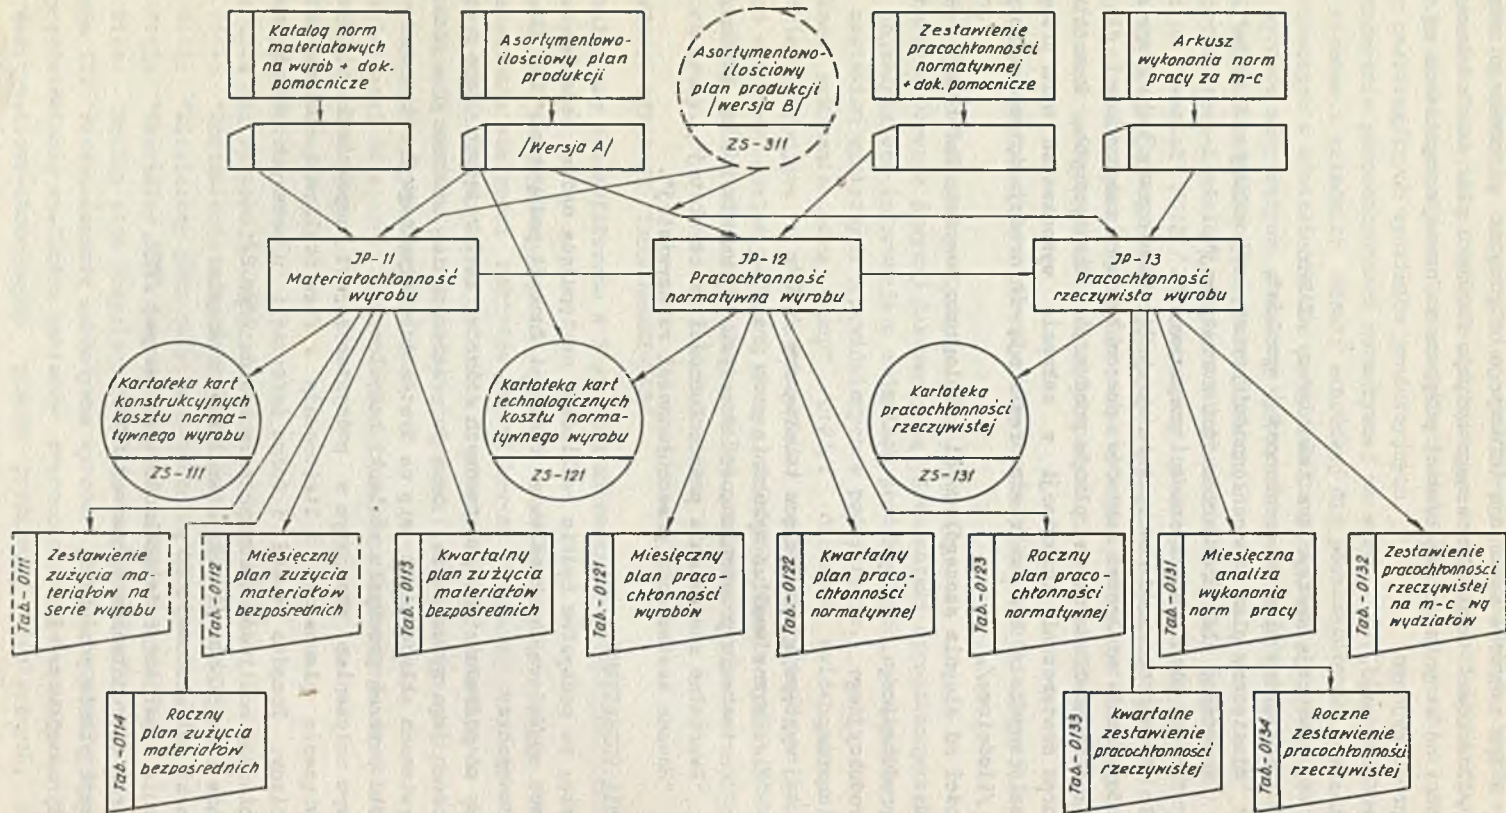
Katalog norm materiałowych na wyrób + dok. pomocnicze

Asortymentowo-ilościowy plan produkcji

/Wersja A/

Asortymentowo-ilościowy plan produkcji /wersja B/

ZS-311

Zestawienie pracochłonności normatywnej + dok. pomocnicze

Arkusz wykonania norm pracy za m-c

JP-11 Materiałochłonność wyrobu

JP-12 Pracochłonność normatywna wyrobu

JP-13 Pracochłonność rzeczywista wyrobu

Kartoteka kart konstrukcyjnych kosztu normatywnego wyrobu

ZS-111

Kartoteka kart technologicznych kosztu normatywnego wyrobu

ZS-121

Kartoteka pracochłonności rzeczywistej

ZS-131

Tab.-0111 Zestawienie zużycia materiałów na serie wyrobu

Tab.-0112 Miesięczny plan zużycia materiałów bezpośrednich

Tab.-0113 Kwartalny plan zużycia materiałów bezpośrednich

Tab.-0121 Miesięczny plan pracochłonności wyrobów

Tab.-0122 Kwartalny plan pracochłonności normatywnej

Tab.-0123 Roczny plan pracochłonności normatywnej

Tab.-0131 Miesięczna analiza wykonania norm pracy

Tab.-0132 Zestawienie pracochłonności rzeczywistej na m-c wg wydziałów

Tab.-0114 Roczny plan zużycia materiałów bezpośrednich

Tab.-0133 Kwartalne zestawienie pracochłonności rzeczywistej

Tab.-0134 Roczne zestawienie pracochłonności rzeczywistej